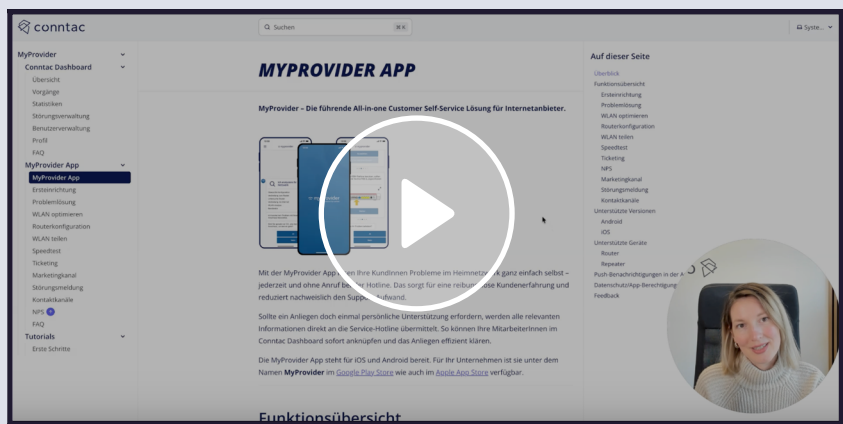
conntac

Suchen ⌘K

Syste...

MyProvider
Conntac Dashboard
Übersicht
Vorgänge
Statistiken
Störungsverwaltung
Benutzerverwaltung
Profil
FAQ
MyProvider App
MyProvider App
Ersteinrichtung
Problemlösung
WLAN optimieren
Routerkonfiguration
WLAN teilen
Speedtest
Ticketing
Marketingkanal
Störungsmeldung
Kontaktkanäle
NPS
FAQ
Tutorials
Erste Schritte

MYPROVIDER APP

MyProvider – Die führende All-in-one Customer Self-Service Lösung für Internetanbieter.

Mit der MyProvider App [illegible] Ihre KundInnen Probleme im Heimnetz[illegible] ganz einfach selbst – jederzeit und ohne Anruf be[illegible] Hotline. Das sorgt für eine reibun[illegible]se Kundenerfahrung und reduziert nachweislich den Supp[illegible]ufwand.

Sollte ein Anliegen doch einmal persönliche Unterstützung erfordern, werden alle relevanten Informationen direkt an die Service-Hotline übermittelt. So können Ihre MitarbeiterInnen im Conntac Dashboard sofort anknüpfen und das Anliegen effizient klären.

Die MyProvider App steht für iOS und Android bereit. Für Ihr Unternehmen ist sie unter dem Namen MyProvider im Google Play Store wie auch im Apple App Store verfügbar.

Funktionsübersicht

Auf dieser Seite
Überblick
Funktionsübersicht
Ersteinrichtung
Problemlösung
WLAN optimieren
Routerkonfiguration
WLAN teilen
Speedtest
Ticketing
NPS
Marketingkanal
Störungsmeldung
Kontaktkanäle
Unterstützte Versionen
Android
iOS
Unterstützte Geräte
Router
Repeater
Push-Benachrichtigungen in der A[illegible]
Datenschutz/App-Berechtigung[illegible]
Feedback